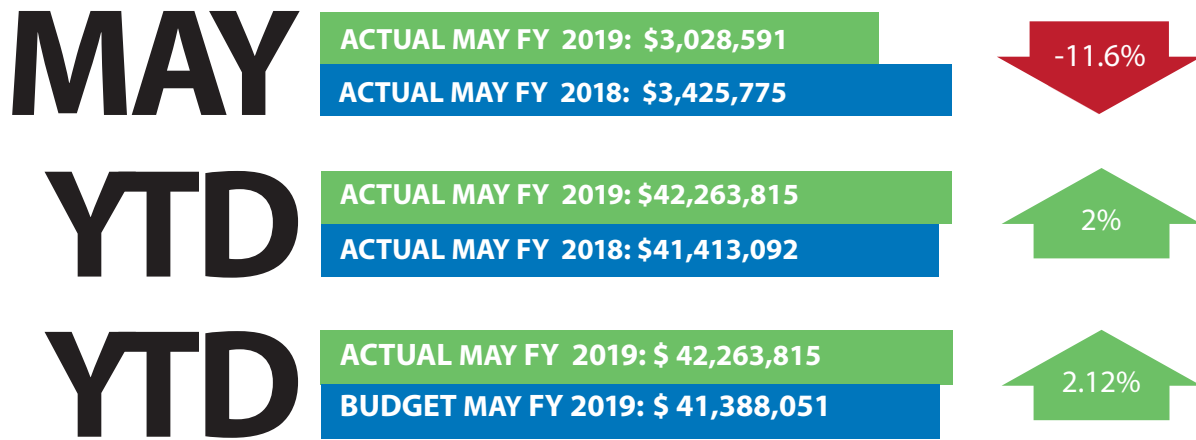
MAY
ACTUAL MAY FY 2019: $3,028,591
ACTUAL MAY FY 2018: $3,425,775
-11.6%

YTD
ACTUAL MAY FY 2019: $42,263,815
ACTUAL MAY FY 2018: $41,413,092
2%

YTD
ACTUAL MAY FY 2019: $ 42,263,815
BUDGET MAY FY 2019: $ 41,388,051
2.12%